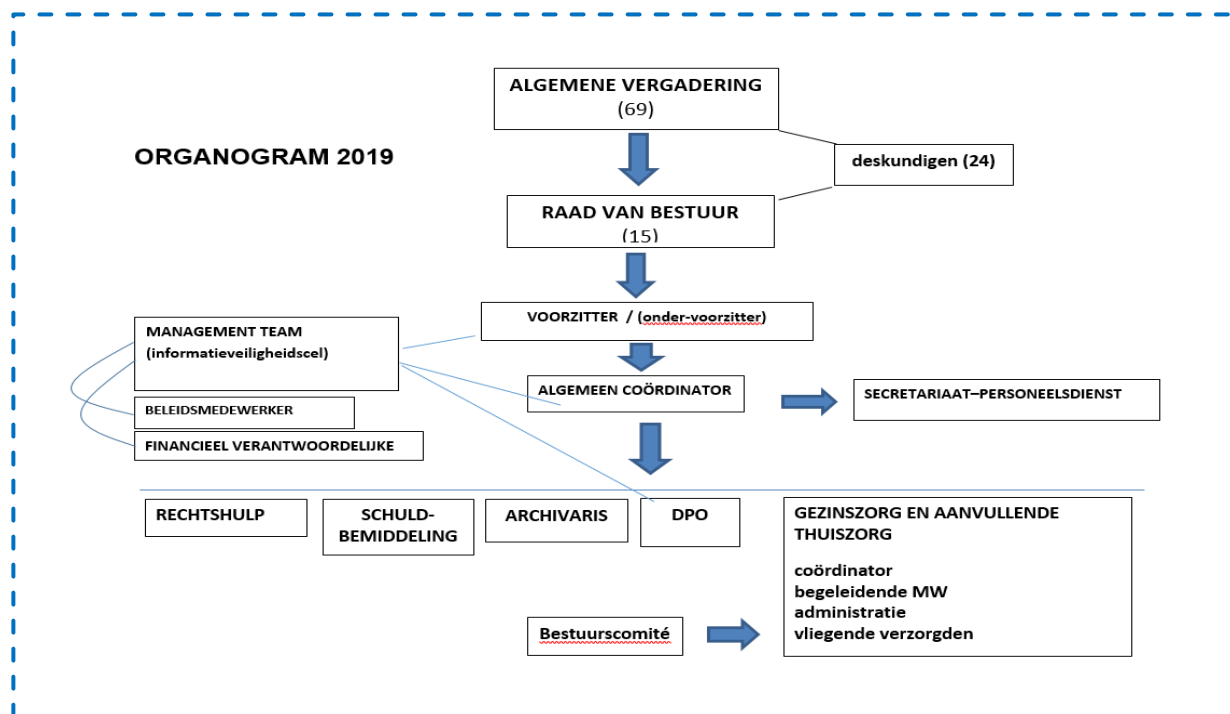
ORGANOGRAM 2019

ALGEMENE VERGADERING
(69)

deskundigen (24)

RAAD VAN BESTUUR
(15)

VOORZITTER / (onder-voorzitter)

MANAGEMENT TEAM
(informatieveiligheidscel)

BELEIDSMEDEWERKER

FINANCIEEL VERANTWOORDELIJKE

ALGEMEEN COÖRDINATOR

SECRETARIAAT–PERSONEELSDIENST

RECHTSHULP

SCHULD-BEMIDDELING

ARCHIVARIS

DPO

GEZINSZORG EN AANVULLENDE THUISZORG

coördinator
begeleidende MW
administratie
vliegende verzorgden

Bestuurscomité